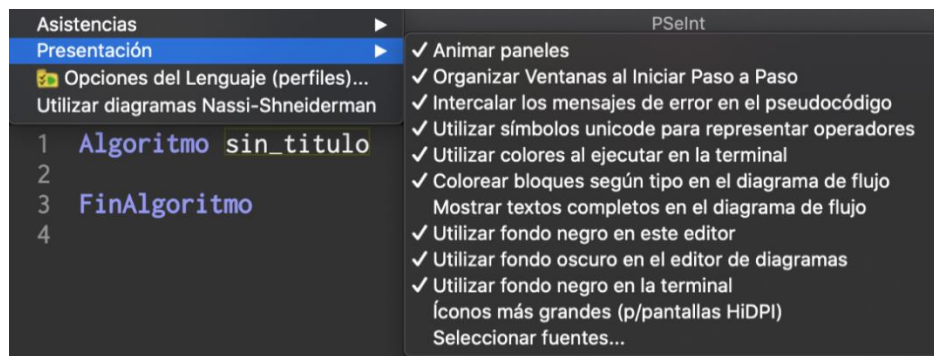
Asistencias ▶
Presentación ▶
Opciones del Lenguaje (perfiles)...
Utilizar diagramas Nassi-Shneiderman

1 Algoritmo sin_titulo
2
3 FinAlgoritmo
4

PSeInt

✓ Animar paneles
✓ Organizar Ventanas al Iniciar Paso a Paso
✓ Intercalar los mensajes de error en el pseudocódigo
✓ Utilizar símbolos unicode para representar operadores
✓ Utilizar colores al ejecutar en la terminal
✓ Colorear bloques según tipo en el diagrama de flujo
Mostrar textos completos en el diagrama de flujo
✓ Utilizar fondo negro en este editor
✓ Utilizar fondo oscuro en el editor de diagramas
✓ Utilizar fondo negro en la terminal
Íconos más grandes (p/pantallas HiDPI)
Seleccionar fuentes...